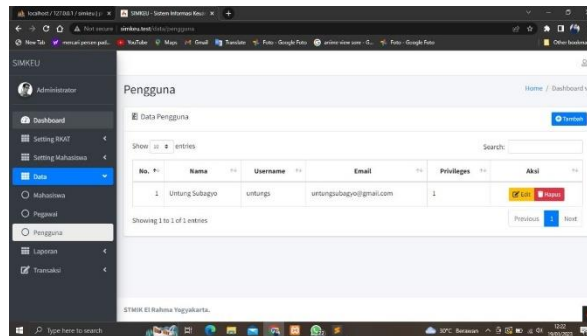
localhost / 127.0.0.1 / simkeu | js ×
SIMKEU - Sistem Informasi Keu ×
Not secure | simkeu.test/data/pengguna
New Tab | mencari pesan pad... | YouTube | Maps | Gmail | Translate | Foto - Google Foto | anime view sore - G... | Foto - Google Foto | Other bookmarks

SIMKEU

Administrator

Dashboard
Setting RKAT
Setting Mahasiswa
Data
Mahasiswa
Pegawai
Pengguna
Laporan
Transaksi

Pengguna

Home / Dashboard

Data Pengguna

Tambah

Show 10 entries

Search:

| No. | Nama | Username | Email | Privileges | Aksi |
|---|---|---|---|---|---|
| 1 | Untung Subagyo | untungs | untungsubagyo@gmail.com | 1 | Edit Hapus |

Showing 1 to 1 of 1 entries

Previous 1 Next

STMIK El Rahma Yogyakarta.

Type here to search

30°C Berawan

12:22
19/03/2022